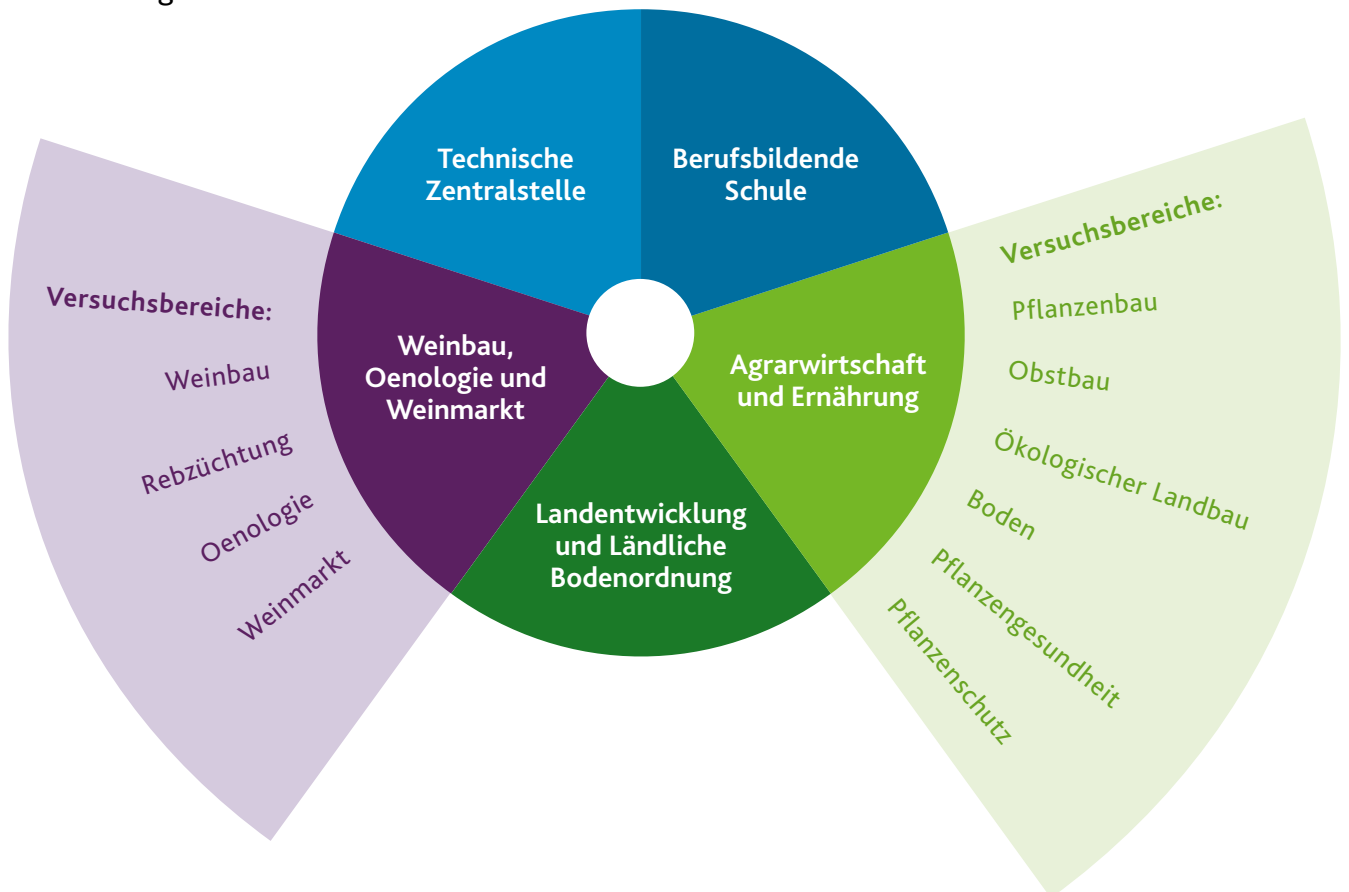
Technische Zentralstelle

Berufsbildende Schule

Versuchsbereiche:

Weinbau

Rebzüchtung

Oenologie

Weinmarkt

Weinbau, Oenologie und Weinmarkt

Agrarwirtschaft und Ernährung

Landentwicklung und Ländliche Bodenordnung

Versuchsbereiche:

Pflanzenbau

Obstbau

Ökologischer Landbau

Boden

Pflanzengesundheit

Pflanzenschutz